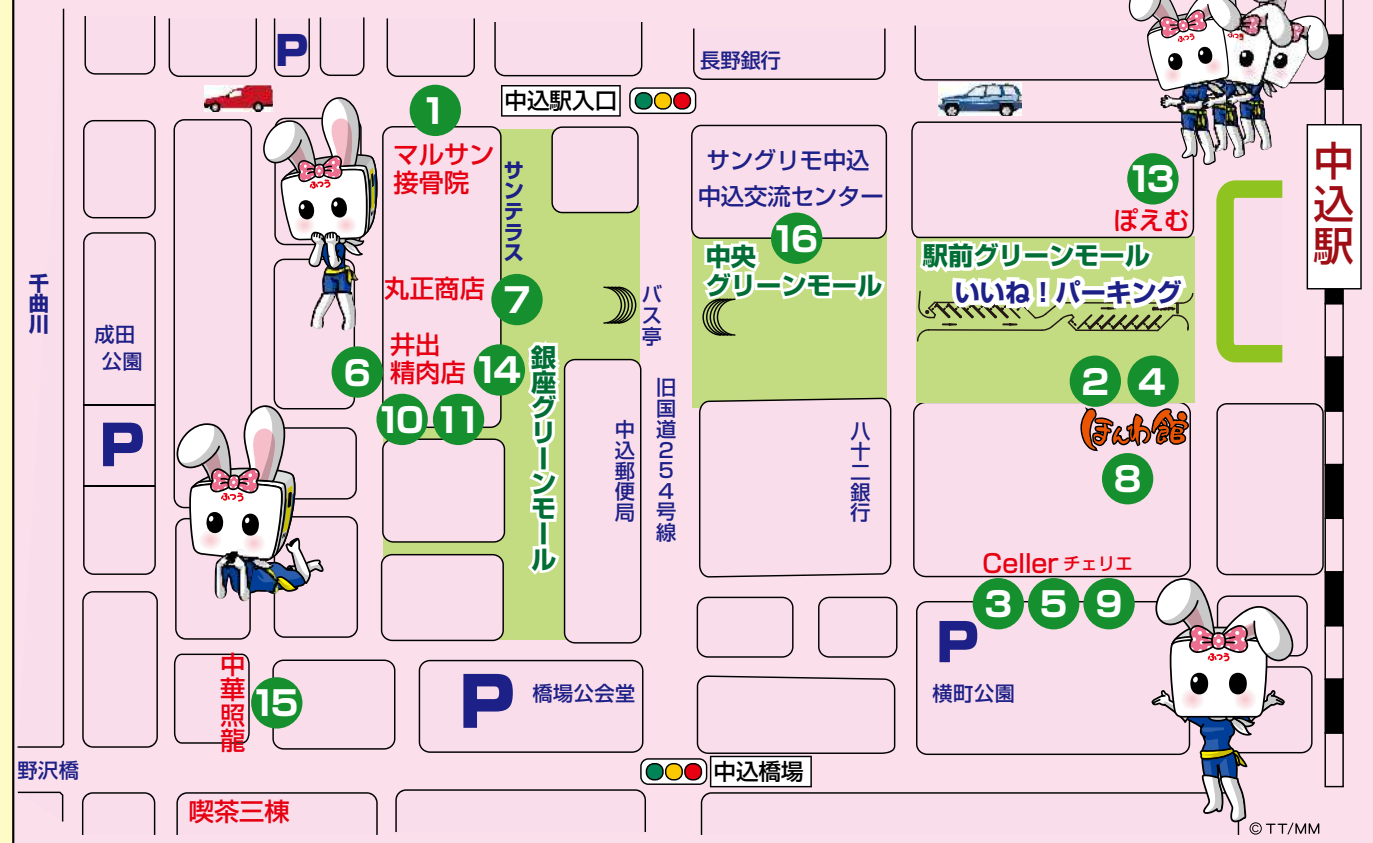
P
長野銀行
中込駅入口
1
マルサン接骨院
サンテラス
サングリモ中込
中込交流センター
16
中央グリーンモール
13
ぽえむ
中込駅
駅前グリーンモール
いいね！パーキング
千曲川
成田公園
丸正商店
7
バス亭
6
井出精肉店
14
銀座グリーンモール
2
4
ほんわ館
P
10
11
中込郵便局
旧国道254号線
八十二銀行
8
Celler チェリエ
3
5
9
P
中華照龍
15
P
橋場公会堂
横町公園
野沢橋
中込橋場
喫茶三棟
© TT/MM